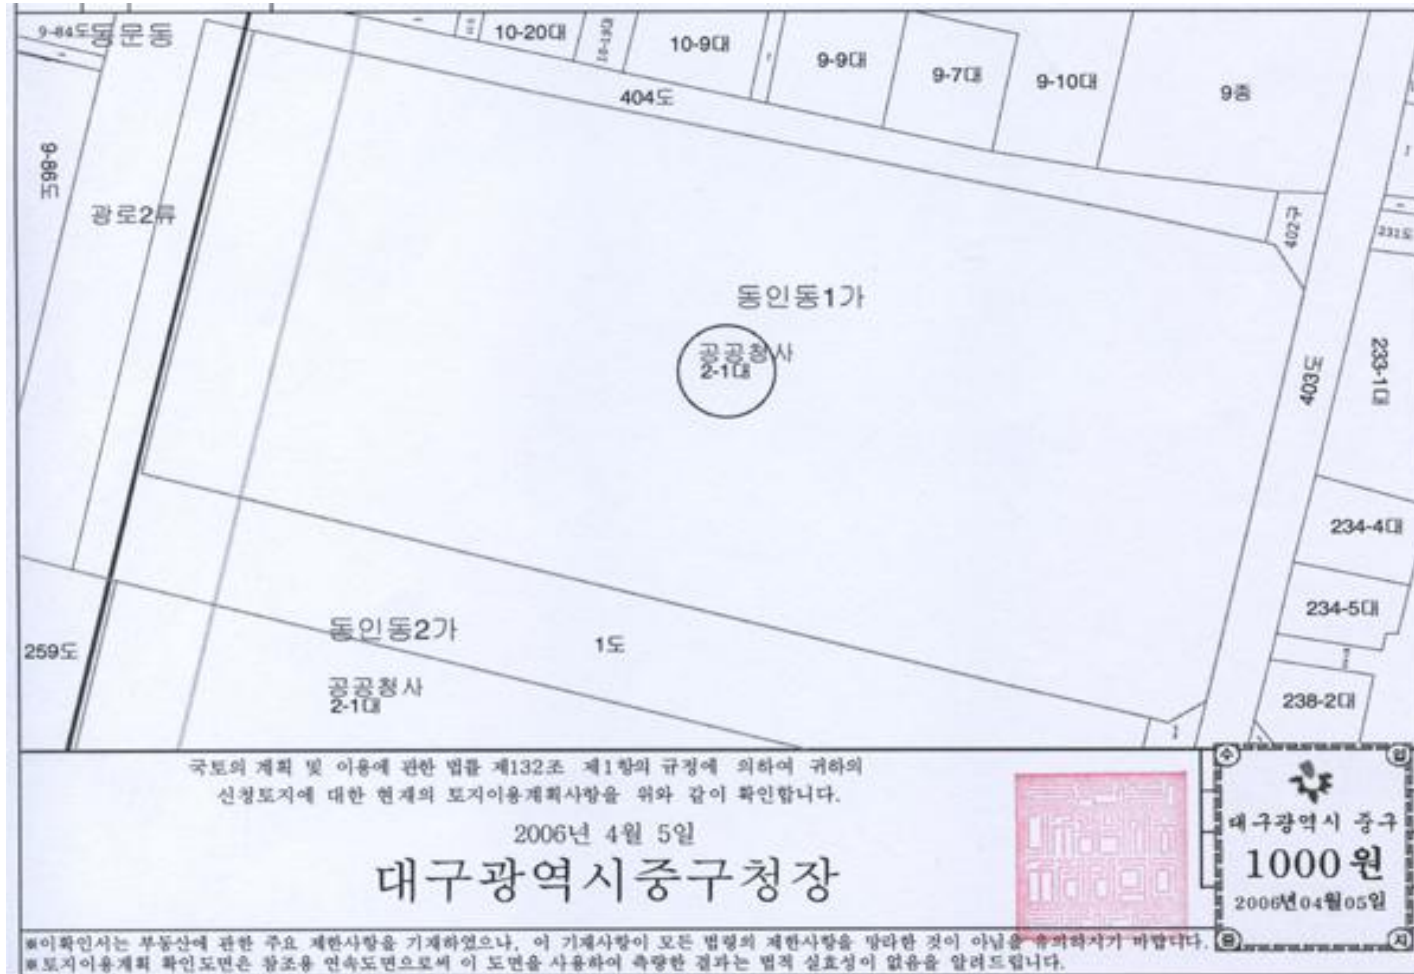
9-84도 동문동

10-20대

10-9대

9-9대

9-7대

9-10대

9종

404도

9-86도

광로2류

231도

동인동1가

공공청사
2-1대

403도

233-1대

234-4대

234-5대

238-2대

동인동2가

1도

259도

공공청사
2-1대

국토의 계획 및 이용에 관한 법률 제132조 제1항의 규정에 의하여 귀하의 신청토지에 대한 현재의 토지이용계획사항을 위와 같이 확인합니다.

2006년 4월 5일

대구광역시중구청장

수 입

대구광역시 중구

1000 원

2006년04월05일

증 지

※이확인서는 부동산에 관한 주요 제한사항을 기재하였으나, 이 기재사항이 모든 법령의 제한사항을 망라한 것이 아님을 유의하시기 바랍니다.
※토지이용계획 확인도면은 참조용 연속도면으로써 이 도면을 사용하여 측량한 결과는 법적 실효성이 없음을 알려드립니다.